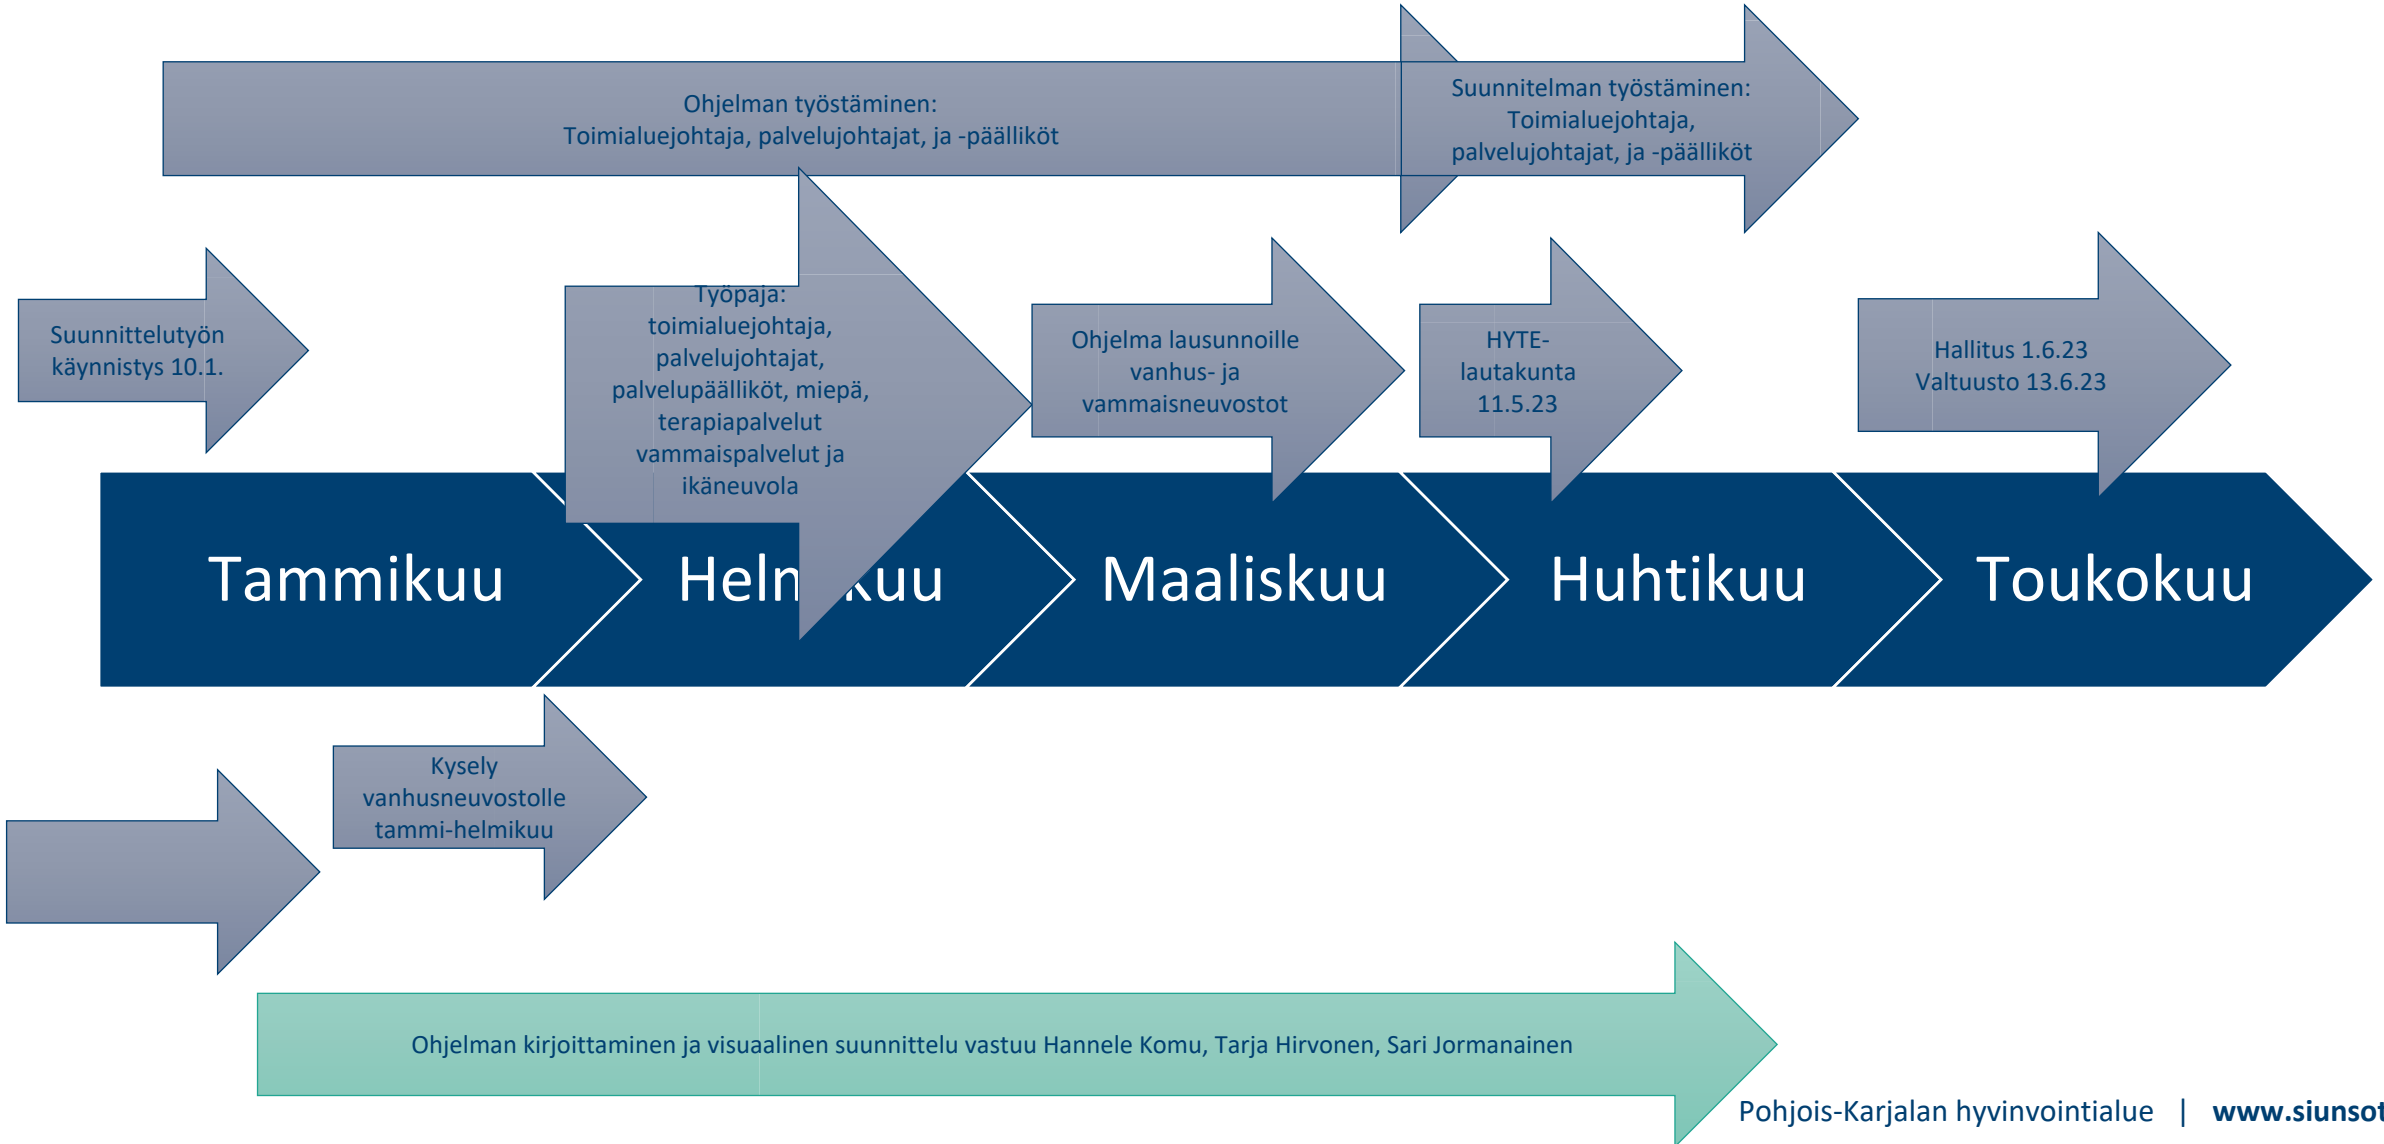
Ohjelman työstäminen:
Toimialuejohtaja, palvelujohtajat, ja -päälliköt

Suunnitelman työstäminen:
Toimialuejohtaja,
palvelujohtajat, ja -päälliköt

Suunnittelutyön käynnistys 10.1.

Työpaja:
toimialuejohtaja,
palvelujohtajat,
palvelupäälliköt, miepä,
terapiapalvelut
vammaispalvelut ja
ikäneuvola

Ohjelma lausunnoille
vanhus- ja
vammaisneuvostot

HYTE-
lautakunta
11.5.23

Hallitus 1.6.23
Valtuusto 13.6.23

Tammikuu

Heln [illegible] kuu

Maaliskuu

Huhtikuu

Toukokuu

Kysely
vanhusneuvostolle
tammi-helmikuu

Ohjelman kirjoittaminen ja visuaalinen suunnittelu vastuu Hannele Komu, Tarja Hirvonen, Sari Jormanainen

Pohjois-Karjalan hyvinvointialue | www.siunso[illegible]